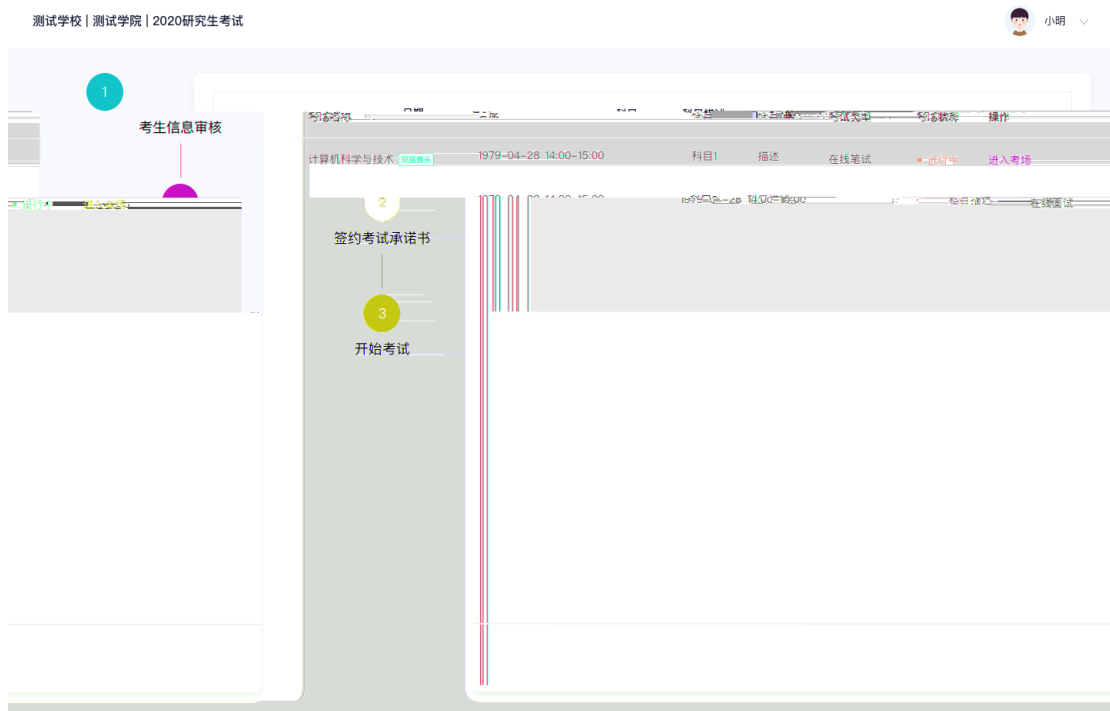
测试学校 | 测试学院 | 2020研究生考试

小明

1

考生信息审核

2

签约考试承诺书

3

开始考试

考试名称 | 日期 | 科目 | 科目描述 | 考试类型 | 考试状态 | 操作

计算机科学与技术 双摄像头 1979-04-28 14:00-15:00 科目1 描述 在线笔试 进行中 进入考场

1979-04-28 14:00-15:00 科目描述 在线面试